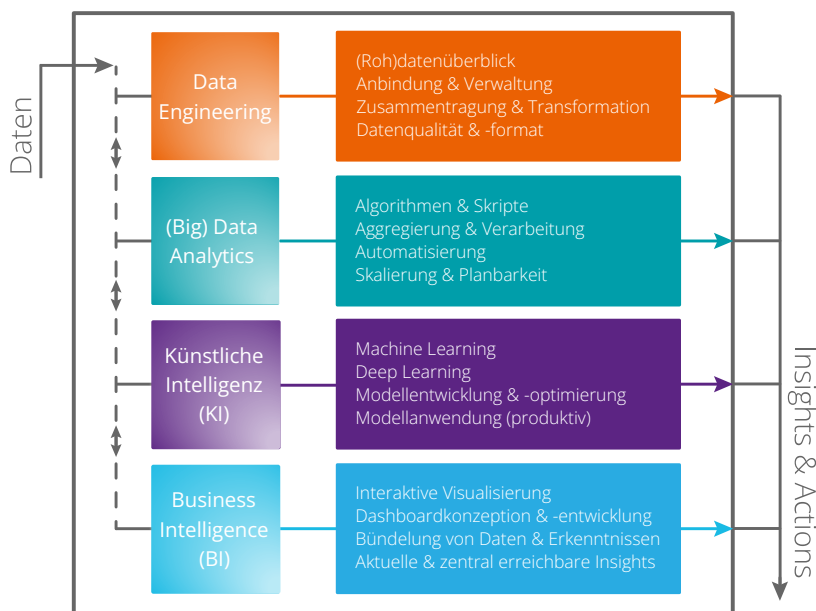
Daten

Data Engineering

(Roh)datenüberblick
Anbindung & Verwaltung
Zusammentragung & Transformation
Datenqualität & -format

(Big) Data Analytics

Algorithmen & Skripte
Aggregierung & Verarbeitung
Automatisierung
Skalierung & Planbarkeit

Künstliche Intelligenz (KI)

Machine Learning
Deep Learning
Modellentwicklung & -optimierung
Modellanwendung (produktiv)

Business Intelligence (BI)

Interaktive Visualisierung
Dashboardkonzeption & -entwicklung
Bündelung von Daten & Erkenntnissen
Aktuelle & zentral erreichbare Insights

Insights & Actions